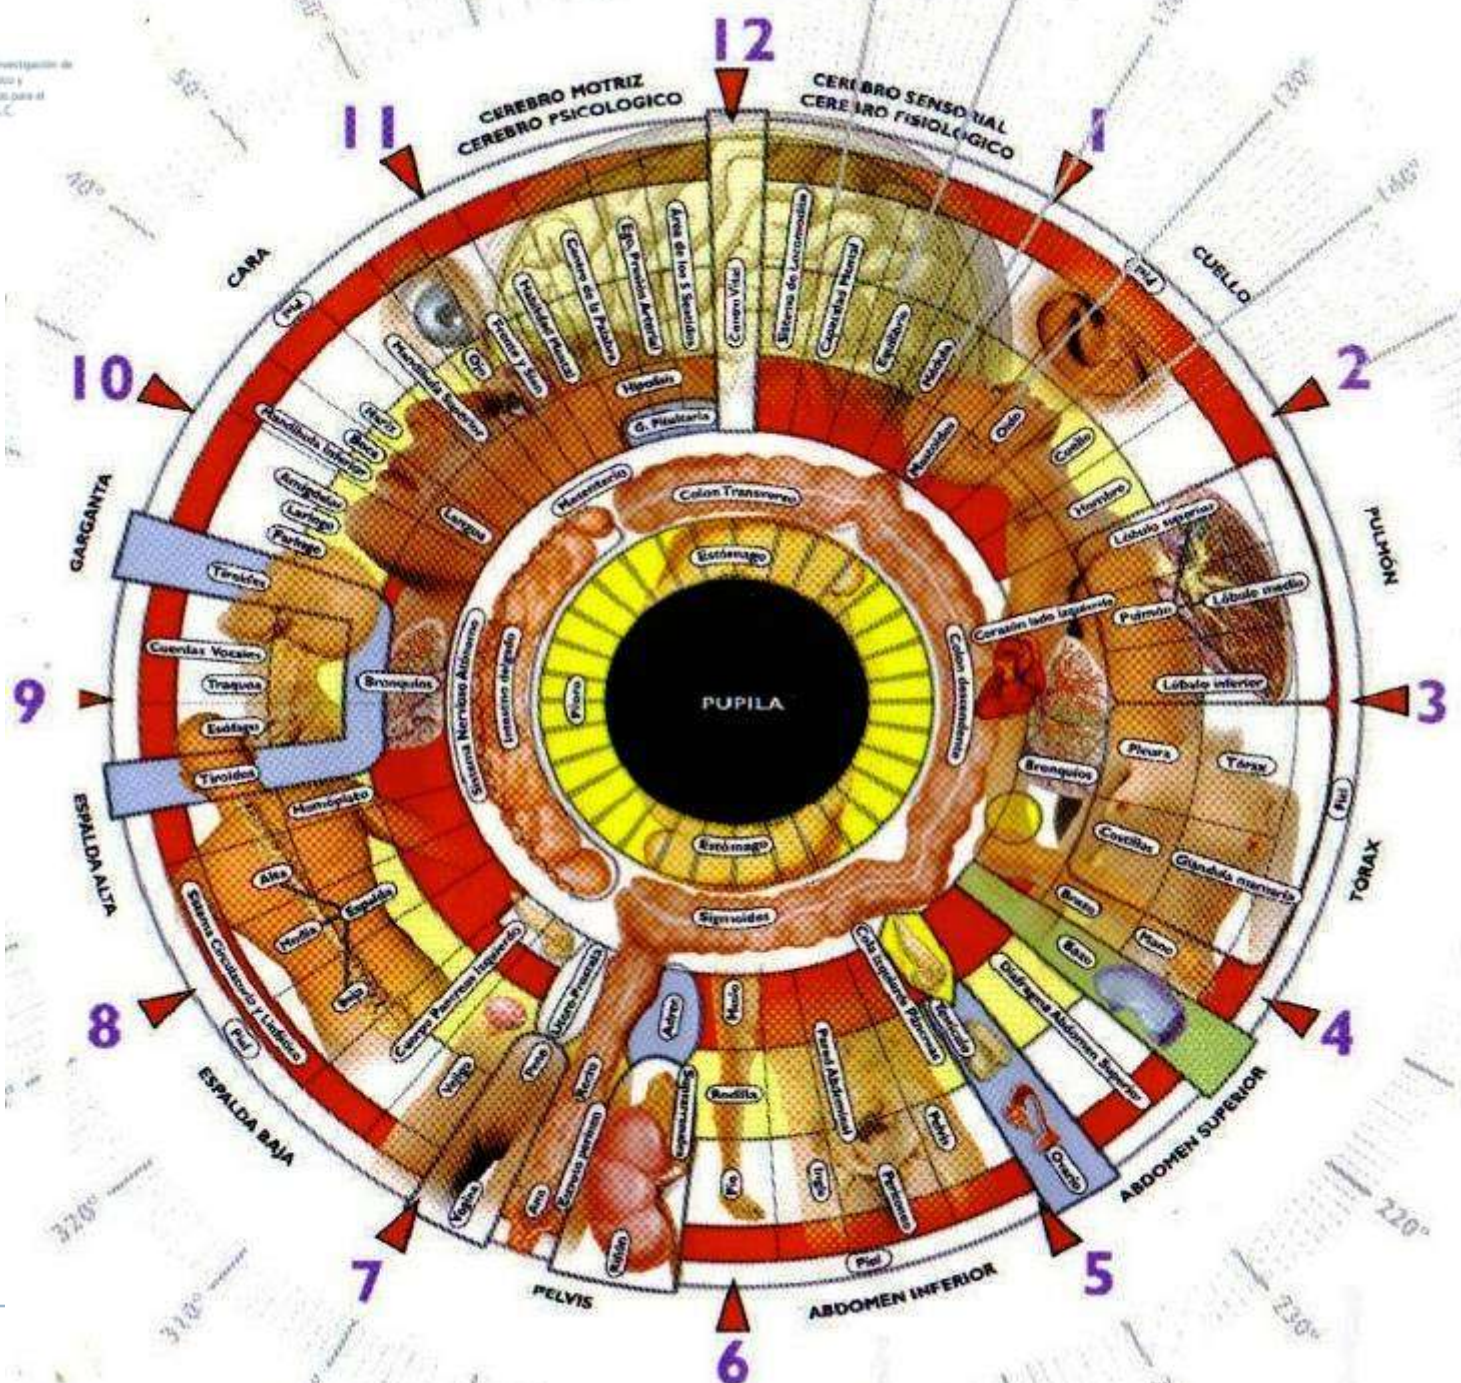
12
CEREBRO MOTRIZ
CEREBRO PSICOLOGICO
CEREBRO SENSORIAL
CEREBRO FISIOLOGICO
11
1
CARA
CUELLO
10
2
GARGANTA
PULMÓN
9
3
ESPALDA ALTA
TORAX
8
4
ESPALDA BAJA
ABDOMEN SUPERIOR
7
5
PELVIS
ABDOMEN INFERIOR
6
PUPILA
Piel
Ojo
Frente y Sien
Mandíbula Superior
Habilidad Mental
Centro de la Palabra
Ego, Presión Arterial
Área de los 5 Sentidos
Centro Vital
Sistema de Locomoción
Capacidad Mental
Equilibrio
Médula
Hipófisis
G. Pituitaria
Nariz
Boca
Mandíbula Inferior
Amígdalas
Laringe
Faringe
Lengua
Mastoides
Oído
Cuello
Hombro
Lóbulo superior
Lóbulo medio
Pulmón
Lóbulo inferior
Corazón lado izquierdo
Colon descendente
Colon Transverso
Mesenterio
Estómago
Píloro
Intestino delgado
Sistema Nervioso Autónomo
Tiroides
Cuerdas Vocales
Tráquea
Esófago
Bronquios
Omóplato
Ala
Media
Espalda
Baja
Sistema Circulatorio y Linfático
Cuerpo Pancreas Izquierdo
Vejiga
Pene
Útero Prostata
Recto
Ano
Esfinter perineal
Riñón
Arteria
Suprarrenales
Rodilla
Muslo
Pie
Ingle
Pared Abdominal
Cola Izquierda Pancreas
Pelvis
Peritoneo
Vesícula
Ovario
Diafragma Abdomen Superior
Bazo
Mano
Brazo
Costillas
Glándula mamaria
Pleura
Tórax
Bronquios
Estómago
Sigmoides
Piel
Piel
Piel
220°
230°
320°
310°